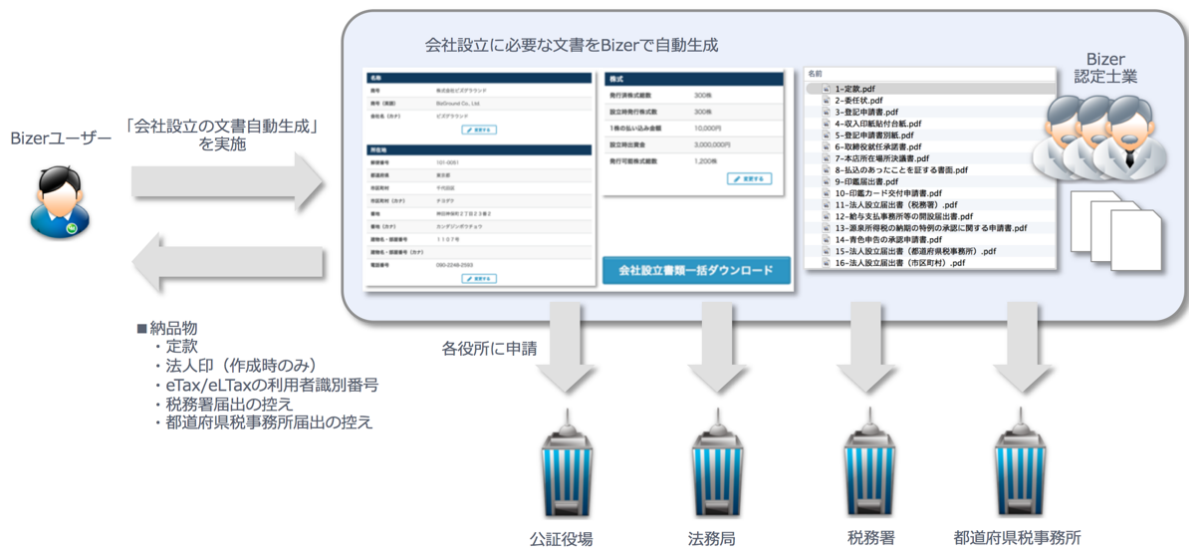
会社設立に必要な文書をBizerで自動生成

Bizer
認定士業

Bizerユーザー

「会社設立の文書自動生成」
を実施

名称
商号 株式会社ビズグラウンド
商号（英語） BizGround Co., Ltd.
商号名（カナ） ビズグラウンド
変更する

所在地
郵便番号 101-0051
都道府県 東京都
市区町村 千代田区
市区町村（カナ） チヨダク
番地 神田神保町２丁目２３番２
番地（カナ） カンダジンボウチョウ
建物名・部屋番号 １１０７号
建物名・部屋番号（カナ）
電話番号 090-2249-2593
変更する

株式
発行済株式総数 300株
設立時発行株式数 300株
1株の払い込み金額 10,000円
設立時出資金 3,000,000円
発行可能株式総数 1,200株
変更する

会社設立書類一括ダウンロード

名前
1-定款.pdf
2-委任状.pdf
3-登記申請書.pdf
4-収入印紙貼付台紙.pdf
5-登記申請書別紙.pdf
6-取締役就任承諾書.pdf
7-本店所在場所決議書.pdf
8-払込のあったことを証する書面.pdf
9-印鑑届出書.pdf
10-印鑑カード交付申請書.pdf
11-法人設立届出書（税務署）.pdf
12-給与支払事務所等の開設届出書.pdf
13-源泉所得税の納期の特例の承認に関する申請書.pdf
14-青色申告の承認申請書.pdf
15-法人設立届出書（都道府県税事務所）.pdf
16-法人設立届出書（市区町村）.pdf

■納品物
・定款
・法人印（作成時のみ）
・eTax/eLTaxの利用者識別番号
・税務署届出の控え
・都道府県税事務所届出の控え

各役所に申請

公証役場
法務局
税務署
都道府県税事務所